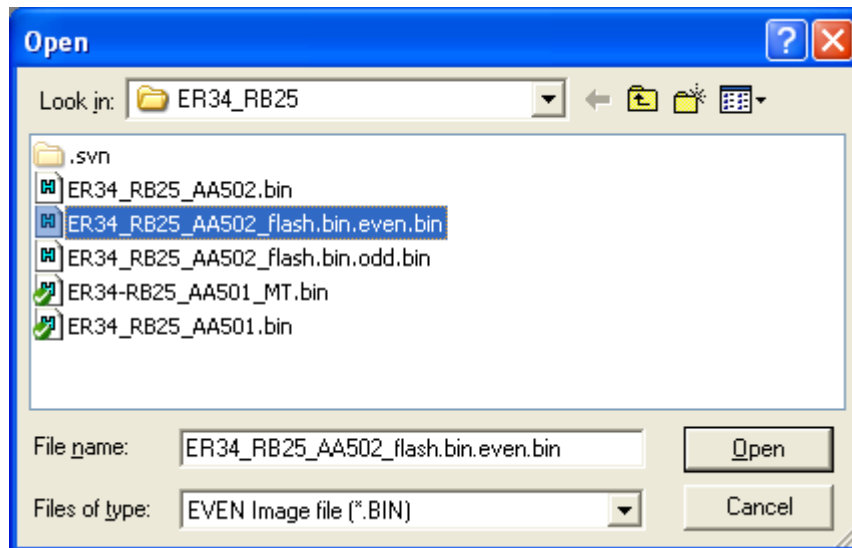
Open

?

Look in: ER34_RB25

.svn
ER34_RB25_AA502.bin
ER34_RB25_AA502_flash.bin.even.bin
ER34_RB25_AA502_flash.bin.odd.bin
ER34-RB25_AA501_MT.bin
ER34_RB25_AA501.bin

File name: ER34_RB25_AA502_flash.bin.even.bin

Open

Files of type: EVEN Image file (*.BIN)

Cancel